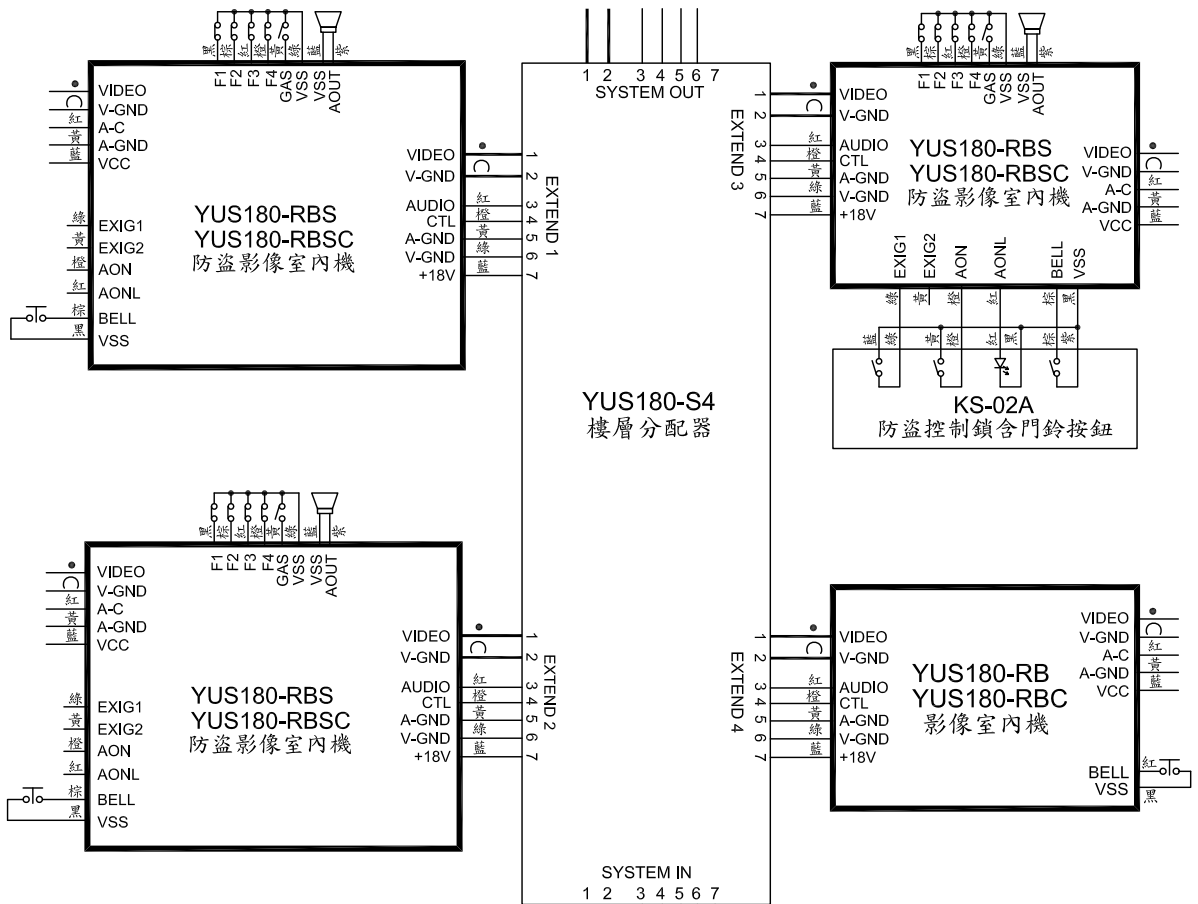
黑 棕 紅 橙 黃 綠 藍 紫
F1 F2 F3 F4 GAS VSS AOUT
VIDEO
V-GND
紅 A-C
黃 A-GND
藍 VCC
綠 EXIG1
黃 EXIG2
橙 AON
紅 AONL
棕 BELL
黑 VSS
YUS180-RBS
YUS180-RBSC
防盜影像室內機
VIDEO
V-GND
紅 AUDIO
橙 CTL
黃 A-GND
綠 V-GND
藍 +18V
1 2 3 4 5 6 7
EXTEND 1

1 2 3 4 5 6 7
SYSTEM OUT

EXTEND 3
1 2 3 4 5 6 7
VIDEO
V-GND
紅 AUDIO
橙 CTL
黃 A-GND
綠 V-GND
藍 +18V
黑 棕 紅 橙 黃 綠 藍 紫
F1 F2 F3 F4 GAS VSS VSS AOUT
YUS180-RBS
YUS180-RBSC
防盜影像室內機
VIDEO
V-GND
A-C 紅
A-GND 黃
VCC 藍
EXIG1 EXIG2 AON AONL BELL VSS
綠 黃 橙 紅 棕 黑
藍 綠 黃 橙 紅 黑 棕 紫
KS-02A
防盜控制鎖含門鈴按鈕

YUS180-S4
樓層分配器

黑 棕 紅 橙 黃 綠 藍 紫
F1 F2 F3 F4 GAS VSS VSS AOUT
VIDEO
V-GND
紅 A-C
黃 A-GND
藍 VCC
綠 EXIG1
黃 EXIG2
橙 AON
紅 AONL
棕 BELL
黑 VSS
YUS180-RBS
YUS180-RBSC
防盜影像室內機
VIDEO
V-GND
紅 AUDIO
橙 CTL
黃 A-GND
綠 V-GND
藍 +18V
1 2 3 4 5 6 7
EXTEND 2

EXTEND 4
1 2 3 4 5 6 7
VIDEO
V-GND
紅 AUDIO
橙 CTL
黃 A-GND
綠 V-GND
藍 +18V
YUS180-RB
YUS180-RBC
影像室內機
VIDEO
V-GND
A-C 紅
A-GND 黃
VCC 藍
BELL 紅
VSS 黑

SYSTEM IN
1 2 3 4 5 6 7